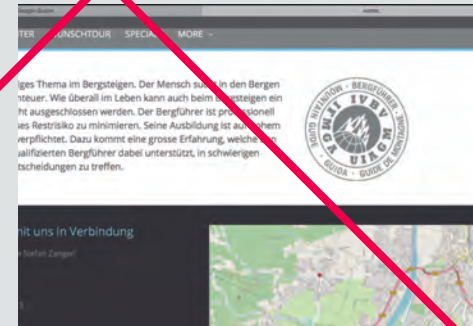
TER WUNSCHTOUR SPECIAL MORE

iges Thema im Bergsteigen. Der Mensch sucht in den Bergen nteuer. Wie überall im Leben kann auch beim Bergsteigen ein ht ausgeschlossen werden. Der Bergführer ist professionell es Restrisiko zu minimieren. Seine Ausbildung ist auf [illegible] verpflichtet. Dazu kommt eine grosse Erfahrung, welche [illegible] ualifizierten Bergführer dabei unterstützt, in schwierigen tscheidungen zu treffen.

BERGFÜHRER
MOUNTAIN GUIDE
GUIDE DE MONTAGNE
GUIDA
IVBV
UIAGM
IFMGA

mit uns in Verbindung

Stefan Zangerl